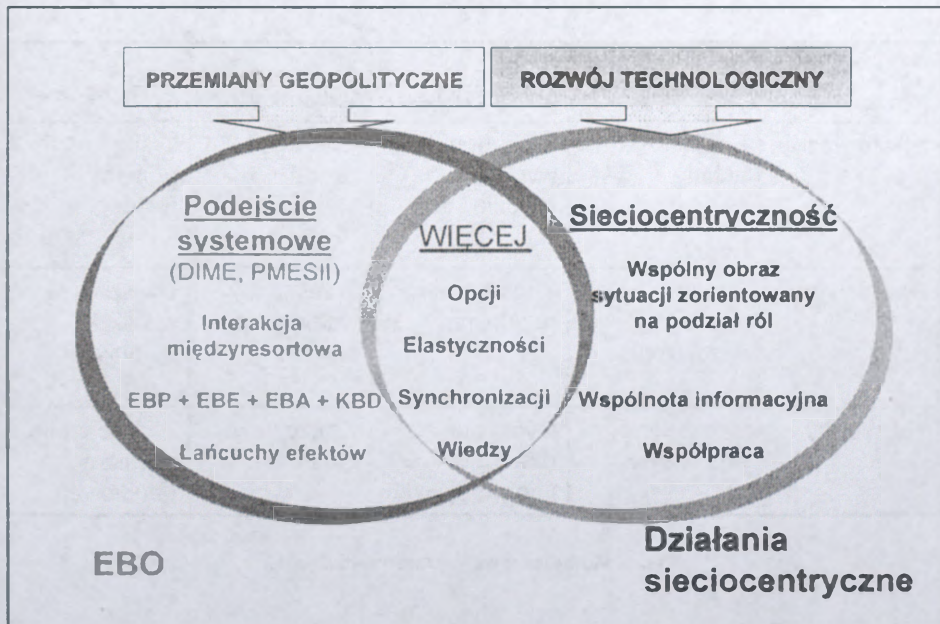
PRZEMIANY GEOPOLITYCZNE

ROZWÓJ TECHNOLOGICZNY

Podejście systemowe
(DIME, PMESII)

Interakcja międzyresortowa

EBP + EBE + EBA + KBD

Łańcuchy efektów

WIĘCEJ

Opcji

Elastyczności

Synchronizacji

Wiedzy

Sieciocentryczność

Wspólny obraz sytuacji zorientowany na podział ról

Wspólnota informacyjna

Współpraca

EBO

Działania sieciocentryczne